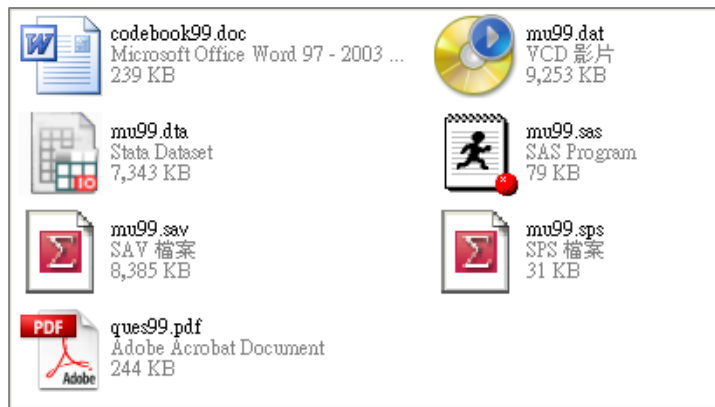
codebook99.doc
Microsoft Office Word 97 - 2003 ...
239 KB

mu99.dat
VCD 影片
9,253 KB

mu99.dta
Stata Dataset
7,343 KB

mu99.sas
SAS Program
79 KB

mu99.sav
SAV 檔案
8,385 KB

mu99.sps
SPS 檔案
31 KB

PDF
Adobe
ques99.pdf
Adobe Acrobat Document
244 KB